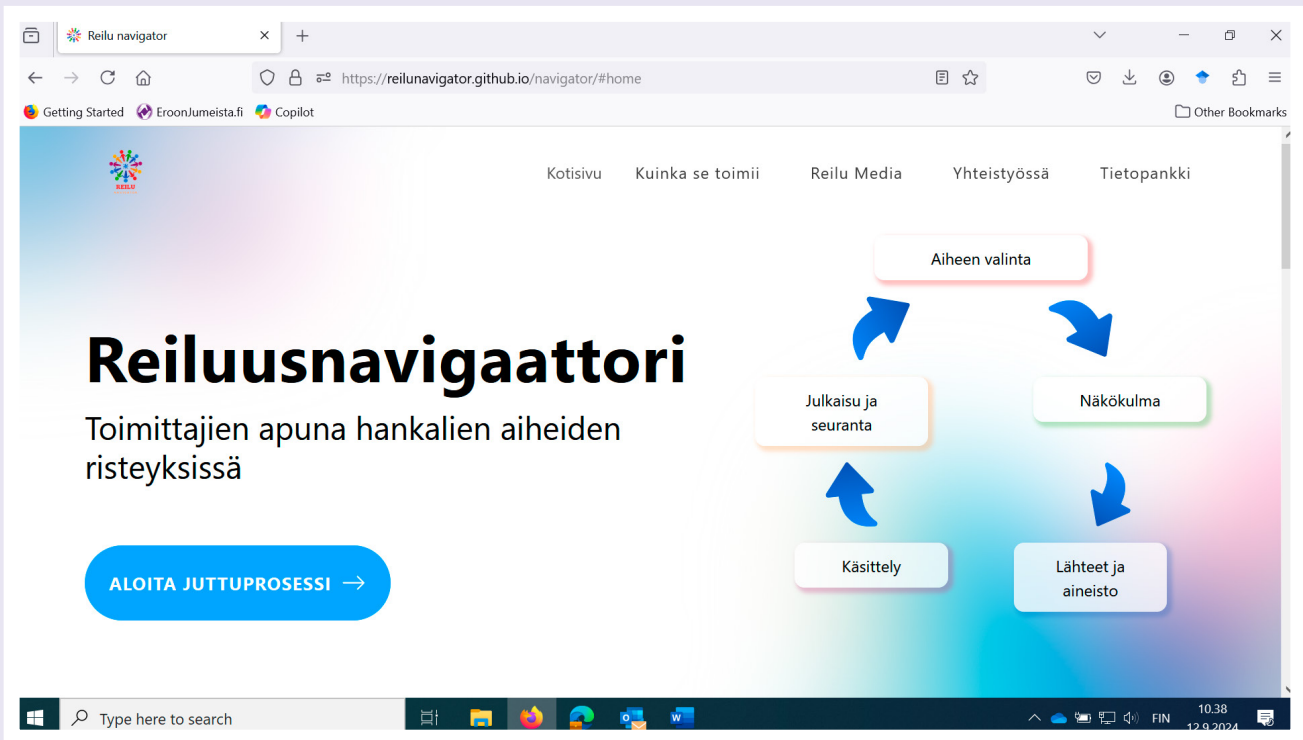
Reilu navigator

https://reilunavigator.github.io/navigator/#home

Getting Started EroonJumeista.fi Copilot

Other Bookmarks

REILU

Kotisivu Kuinka se toimii Reilu Media Yhteistyössä Tietopankki

Reiluusnavigaattori

Toimittajien apuna hankalien aiheiden risteyksissä

ALOITA JUTTUPROSESSI →

Aiheen valinta

Näkökulma

Lähteet ja aineisto

Käsittely

Julkaisu ja seuranta

Type here to search

FIN 10.38 12.9.2024